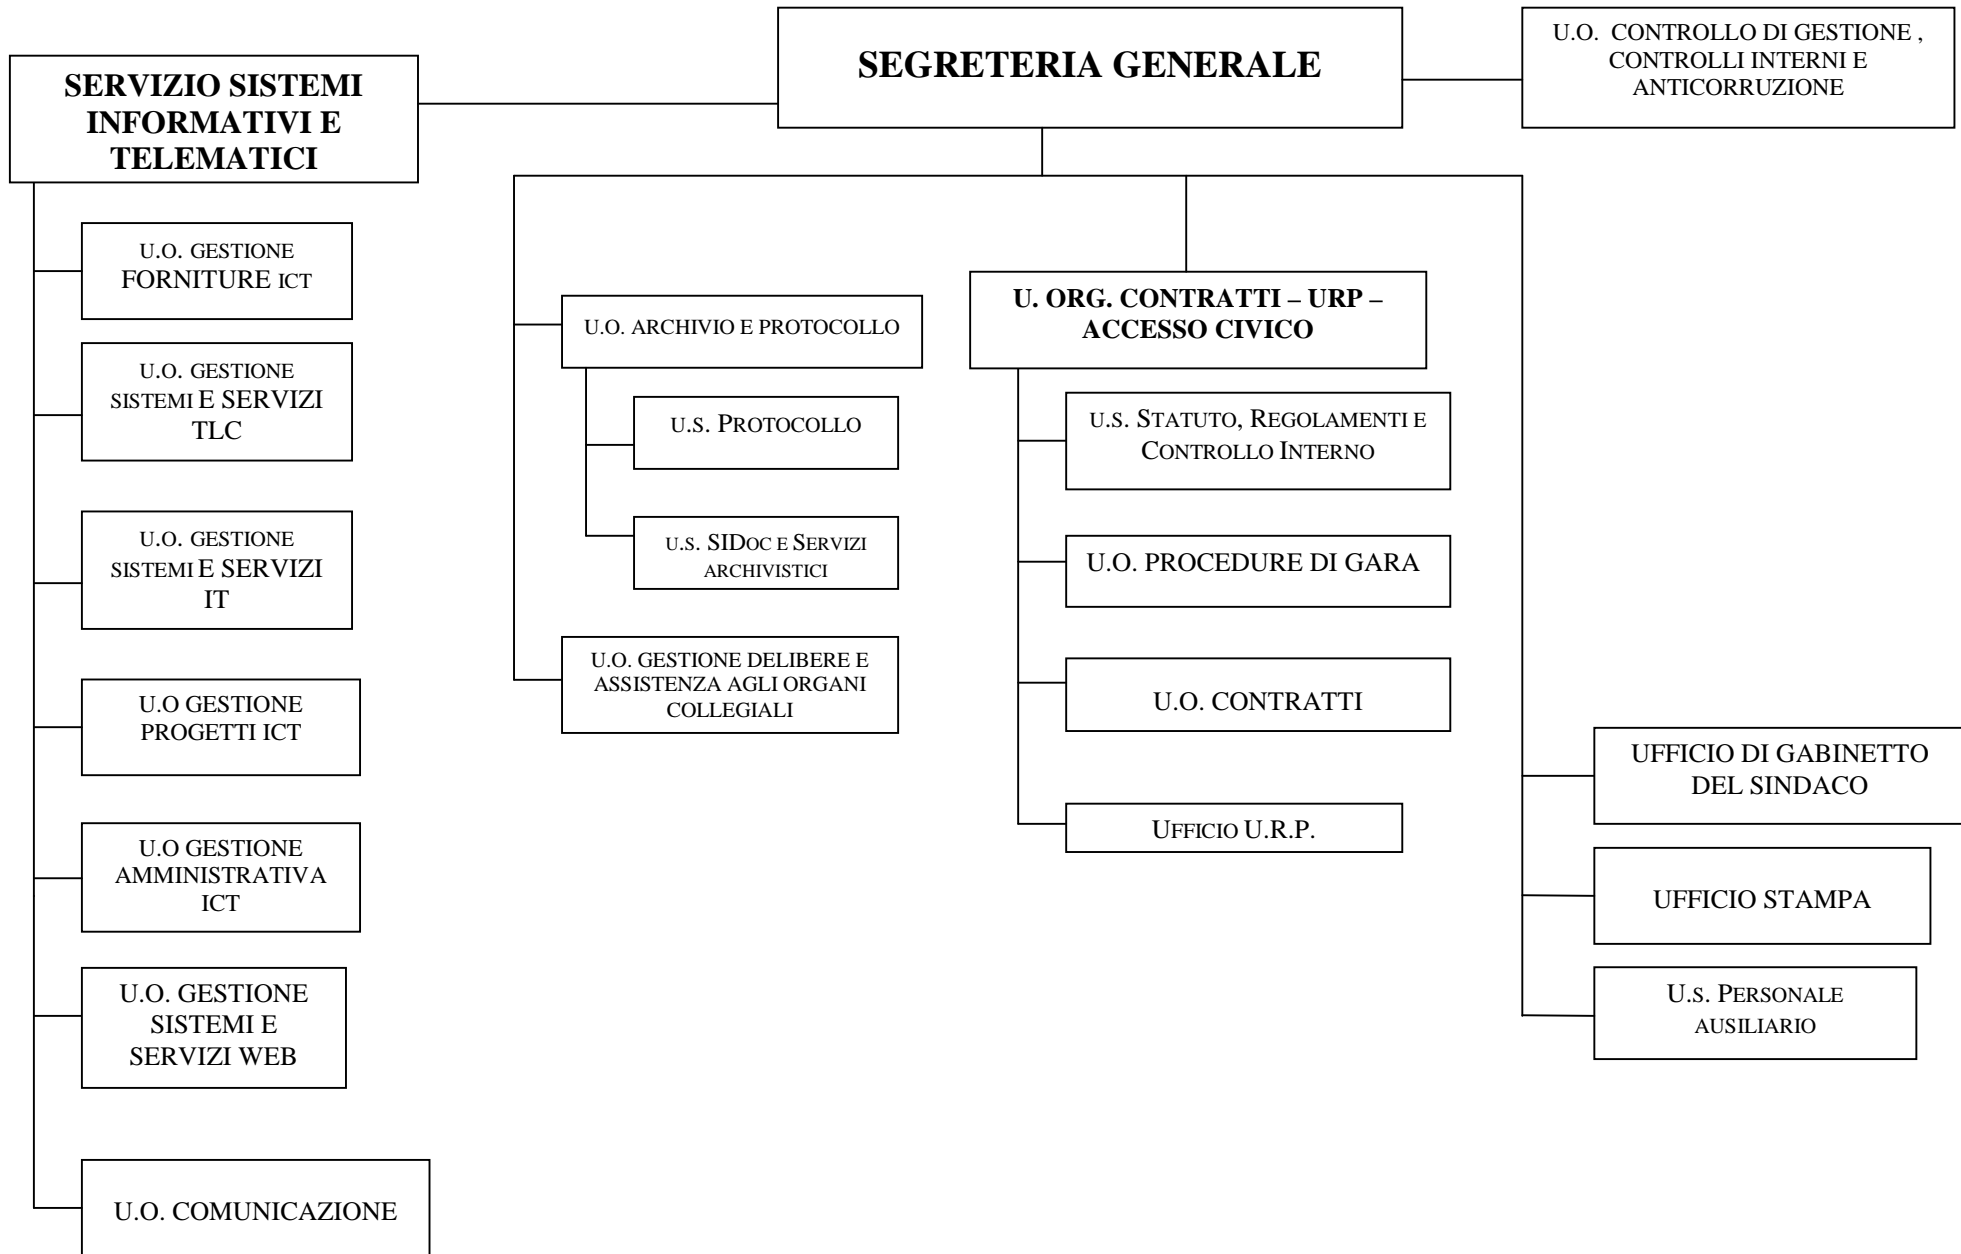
SEGRETERIA GENERALE

U.O. CONTROLLO DI GESTIONE , CONTROLLI INTERNI E ANTICORRUZIONE

SERVIZIO SISTEMI INFORMATIVI E TELEMATICI

U.O. GESTIONE FORNITURE ICT

U.O. GESTIONE SISTEMI E SERVIZI TLC

U.O. GESTIONE SISTEMI E SERVIZI IT

U.O GESTIONE PROGETTI ICT

U.O GESTIONE AMMINISTRATIVA ICT

U.O. GESTIONE SISTEMI E SERVIZI WEB

U.O. COMUNICAZIONE

U.O. ARCHIVIO E PROTOCOLLO

U.S. PROTOCOLLO

U.S. SIDOC E SERVIZI ARCHIVISTICI

U.O. GESTIONE DELIBERE E ASSISTENZA AGLI ORGANI COLLEGIALI

U. ORG. CONTRATTI – URP – ACCESSO CIVICO

U.S. STATUTO, REGOLAMENTI E CONTROLLO INTERNO

U.O. PROCEDURE DI GARA

U.O. CONTRATTI

UFFICIO U.R.P.

UFFICIO DI GABINETTO DEL SINDACO

UFFICIO STAMPA

U.S. PERSONALE AUSILIARIO